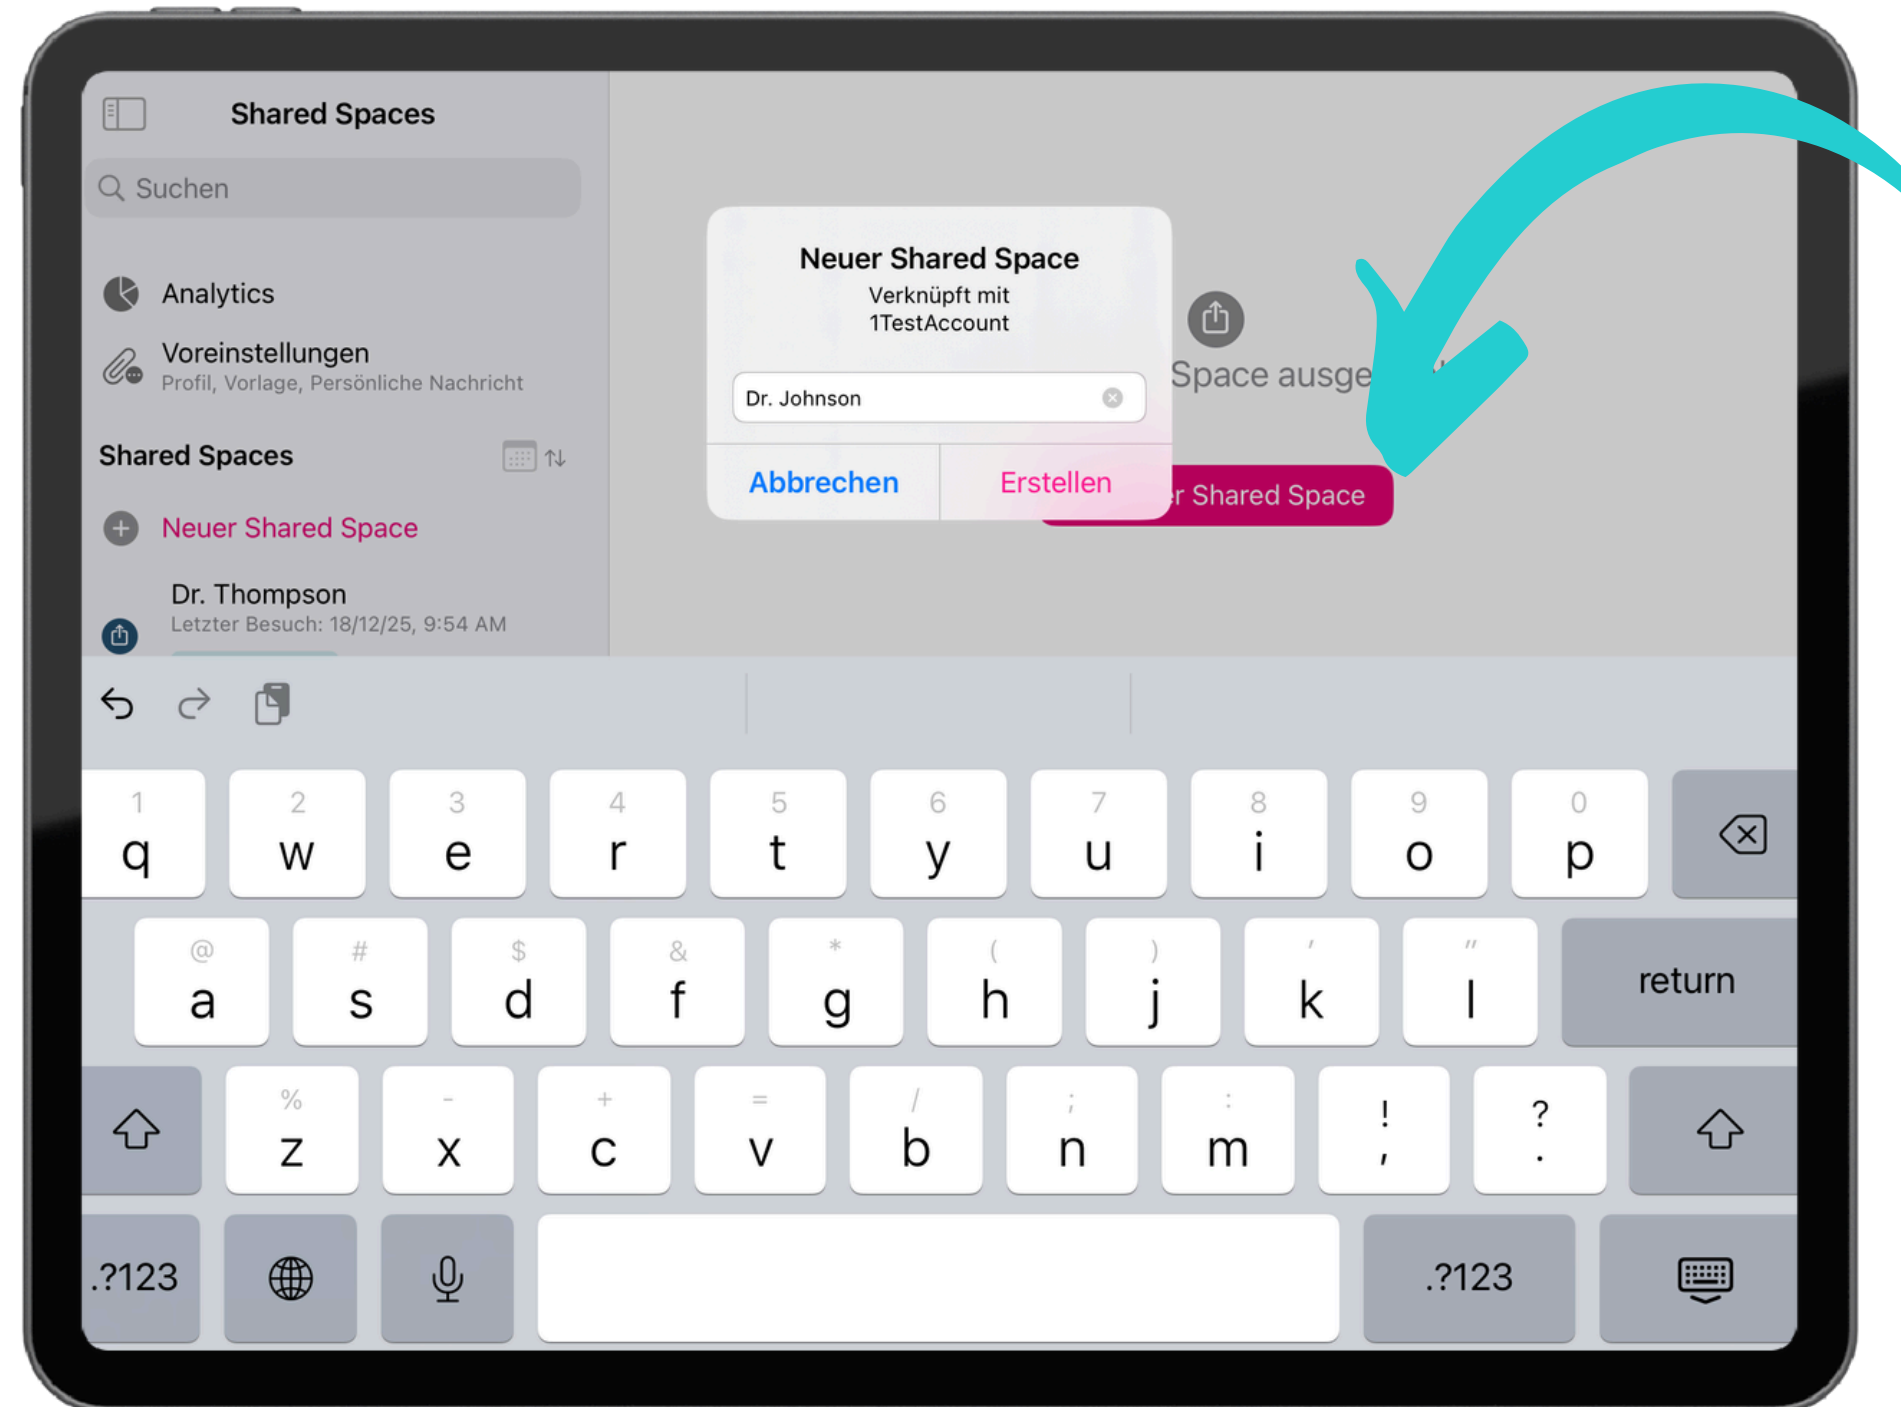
Shared Spaces

Suchen

Analytics

Voreinstellungen
Profil, Vorlage, Persönliche Nachricht

Shared Spaces

Neuer Shared Space

Dr. Thompson
Letzter Besuch: 18/12/25, 9:54 AM

Space ausge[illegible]

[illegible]r Shared Space

Neuer Shared Space
Verknüpft mit
1TestAccount

Dr. Johnson

Abbrechen | Erstellen

1 q 2 w 3 e 4 r 5 t 6 y 7 u 8 i 9 o 0 p

@ a # s $ d & f * g ( h ) j ' k " l return

% z - x + c = v / b ; n : m ! , ? .

.?123 .?123